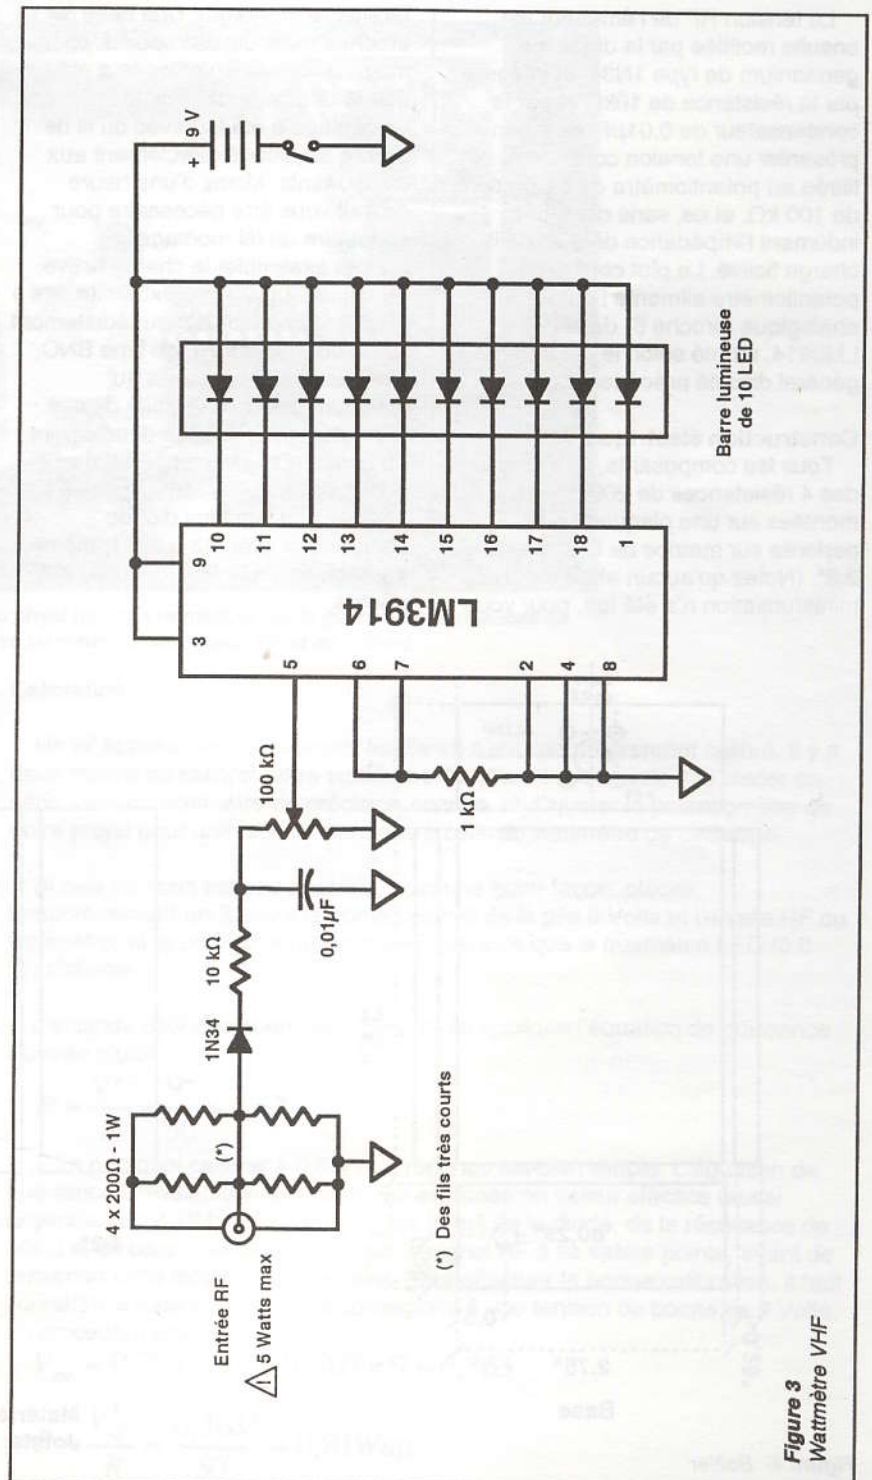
+ 9 V

Barre lumineuse de 10 LED

LM3914

10
11
12
13
14
15
16
17
18
1
9
3
5
6
7
2
4
8

100 kΩ

1 kΩ

0,01µF

10 kΩ

1N34

4 x 200Ω - 1W

(*)

Entrée RF

5 Watts max

(*) Des fils très courts

Figure 3
Wattmètre VHF